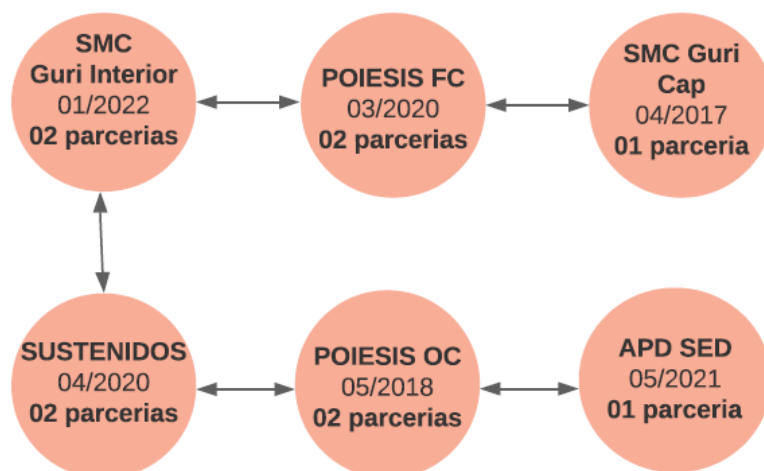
SMC
Guri Interior
01/2022
02 parcerias

POIESIS FC
03/2020
02 parcerias

SMC Guri
Cap
04/2017
01 parceria

SUSTENIDOS
04/2020
02 parcerias

POIESIS OC
05/2018
02 parcerias

APD SED
05/2021
01 parceria